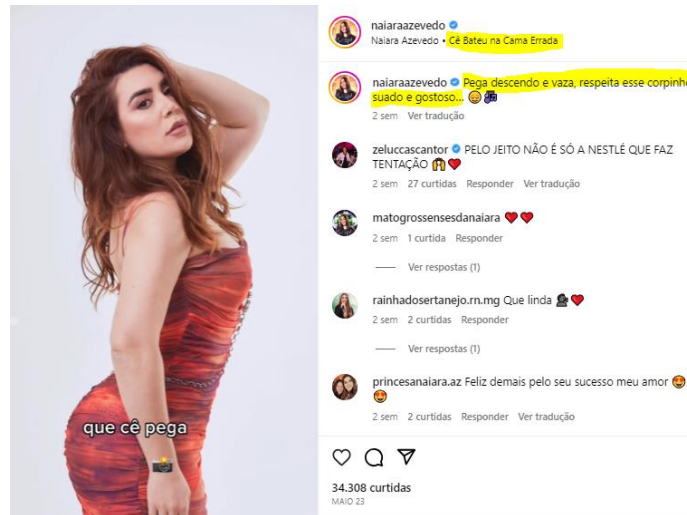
que cê pega

naiaraazevedo
Naiara Azevedo • Cê Bateu na Cama Errada

naiaraazevedo Pega descendo e vaza, respeita esse corpinho suado e gostoso... 😄🚜
2 sem Ver tradução

zeluccascantor PELO JEITO NÃO É SÓ A NESTLÉ QUE FAZ TENTAÇÃO 🙈❤️
2 sem 27 curtidas Responder Ver tradução

matogrossensesdanaiara ❤️❤️
2 sem 1 curtida Responder

Ver respostas (1)

rainhadosertanejo.rn.mg Que linda 🤠❤️
2 sem 2 curtidas Responder

Ver respostas (1)

princesanaiara.az Feliz demais pelo seu sucesso meu amor 🤩🤩
2 sem 2 curtidas Responder Ver tradução

34.308 curtidas
MAIO 23